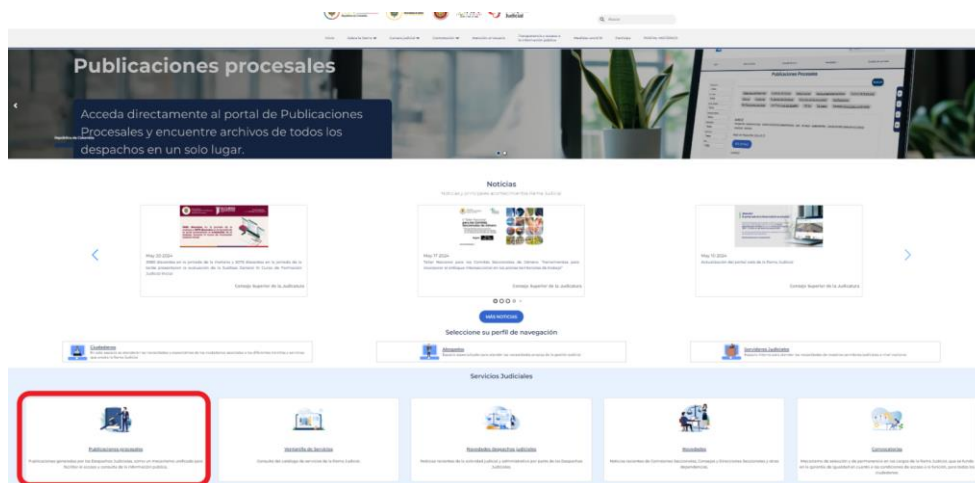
Publicaciones procesales

Acceda directamente al portal de Publicaciones Procesales y encuentre archivos de todos los despachos en un solo lugar.

Noticias

May 17 2024

May 13 2024

Consejo Superior de la Judicatura

Consejo Superior de la Judicatura

Consejo Superior de la Judicatura

MÁS NOTICIAS

Seleccione su perfil de navegación

Ciudadanos

Abogados

Servidores Judiciales

Servicios Judiciales

Publicaciones Procesales

Ventanilla de Servicios

Novedades despachos judiciales

Novedades

Convocatorias